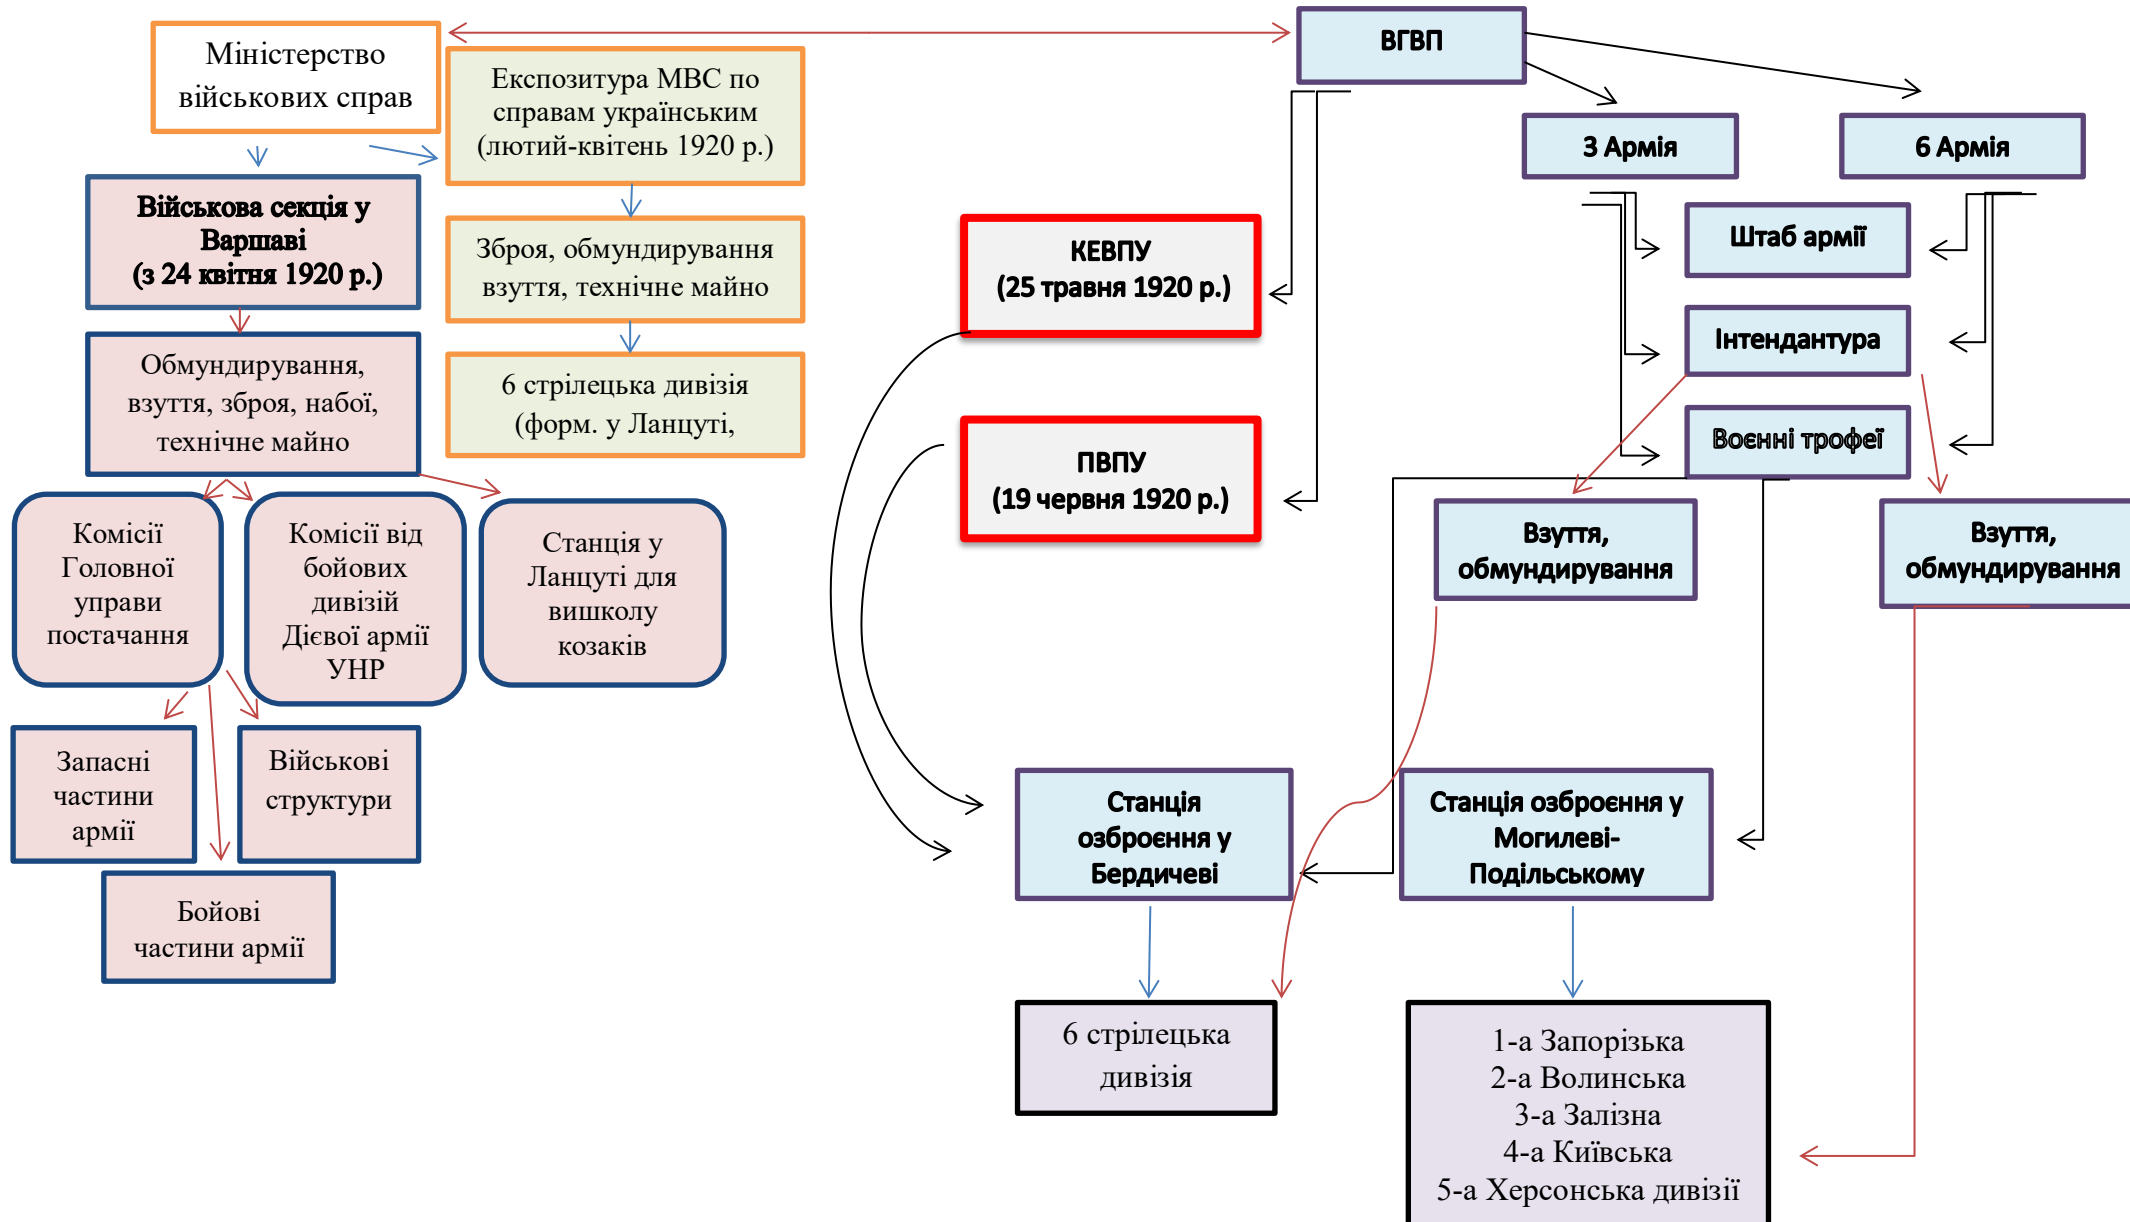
Міністерство військових справ

Експозитура МВС по справам українським (лютий-квітень 1920 р.)

ВГВП

3 Армія

6 Армія

Військова секція у Варшаві (з 24 квітня 1920 р.)

Зброя, обмундирування взуття, технічне майно

КЕВПУ (25 травня 1920 р.)

Штаб армії

Інтендантура

Обмундирування, взуття, зброя, набої, технічне майно

6 стрілецька дивізія (форм. у Ланцуті,

ПВПУ (19 червня 1920 р.)

Воєнні трофеї

Комісії Головної управи постачання

Комісії від бойових дивізій Дієвої армії УНР

Станція у Ланцуті для вишколу козаків

Взуття, обмундирування

Взуття, обмундирування

Запасні частини армії

Військові структури

Бойові частини армії

Станція озброєння у Бердичеві

Станція озброєння у Могилеві-Подільському

6 стрілецька дивізія

1-а Запорізька
2-а Волинська
3-а Залізна
4-а Київська
5-а Херсонська дивізії